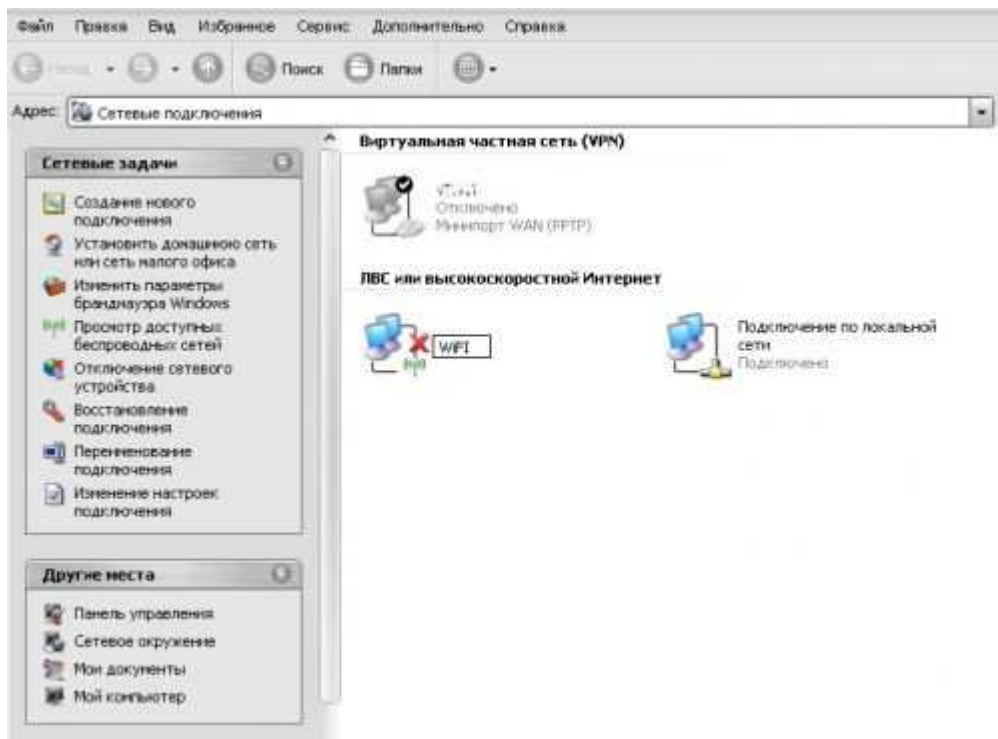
Файл Правка Вид Избранное Сервис Дополнительно Справка

Назад Поиск Папки

Адрес Сетевые подключения

Сетевые задачи

Создание нового подключения
Установить домашнюю сеть или сеть малого офиса
Изменить параметры брандмауэра Windows
Просмотр доступных беспроводных сетей
Отключение сетевого устройства
Восстановление подключения
Переименование подключения
Изменение настроек подключения

Другие места

Панель управления
Сетевое окружение
Мои документы
Мой компьютер

Виртуальная частная сеть (VPN)

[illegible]
Отключено
Минипорт WAN (PPTP)

ЛВС или высокоскоростной Интернет

WiFI

Подключение по локальной сети
Подключено